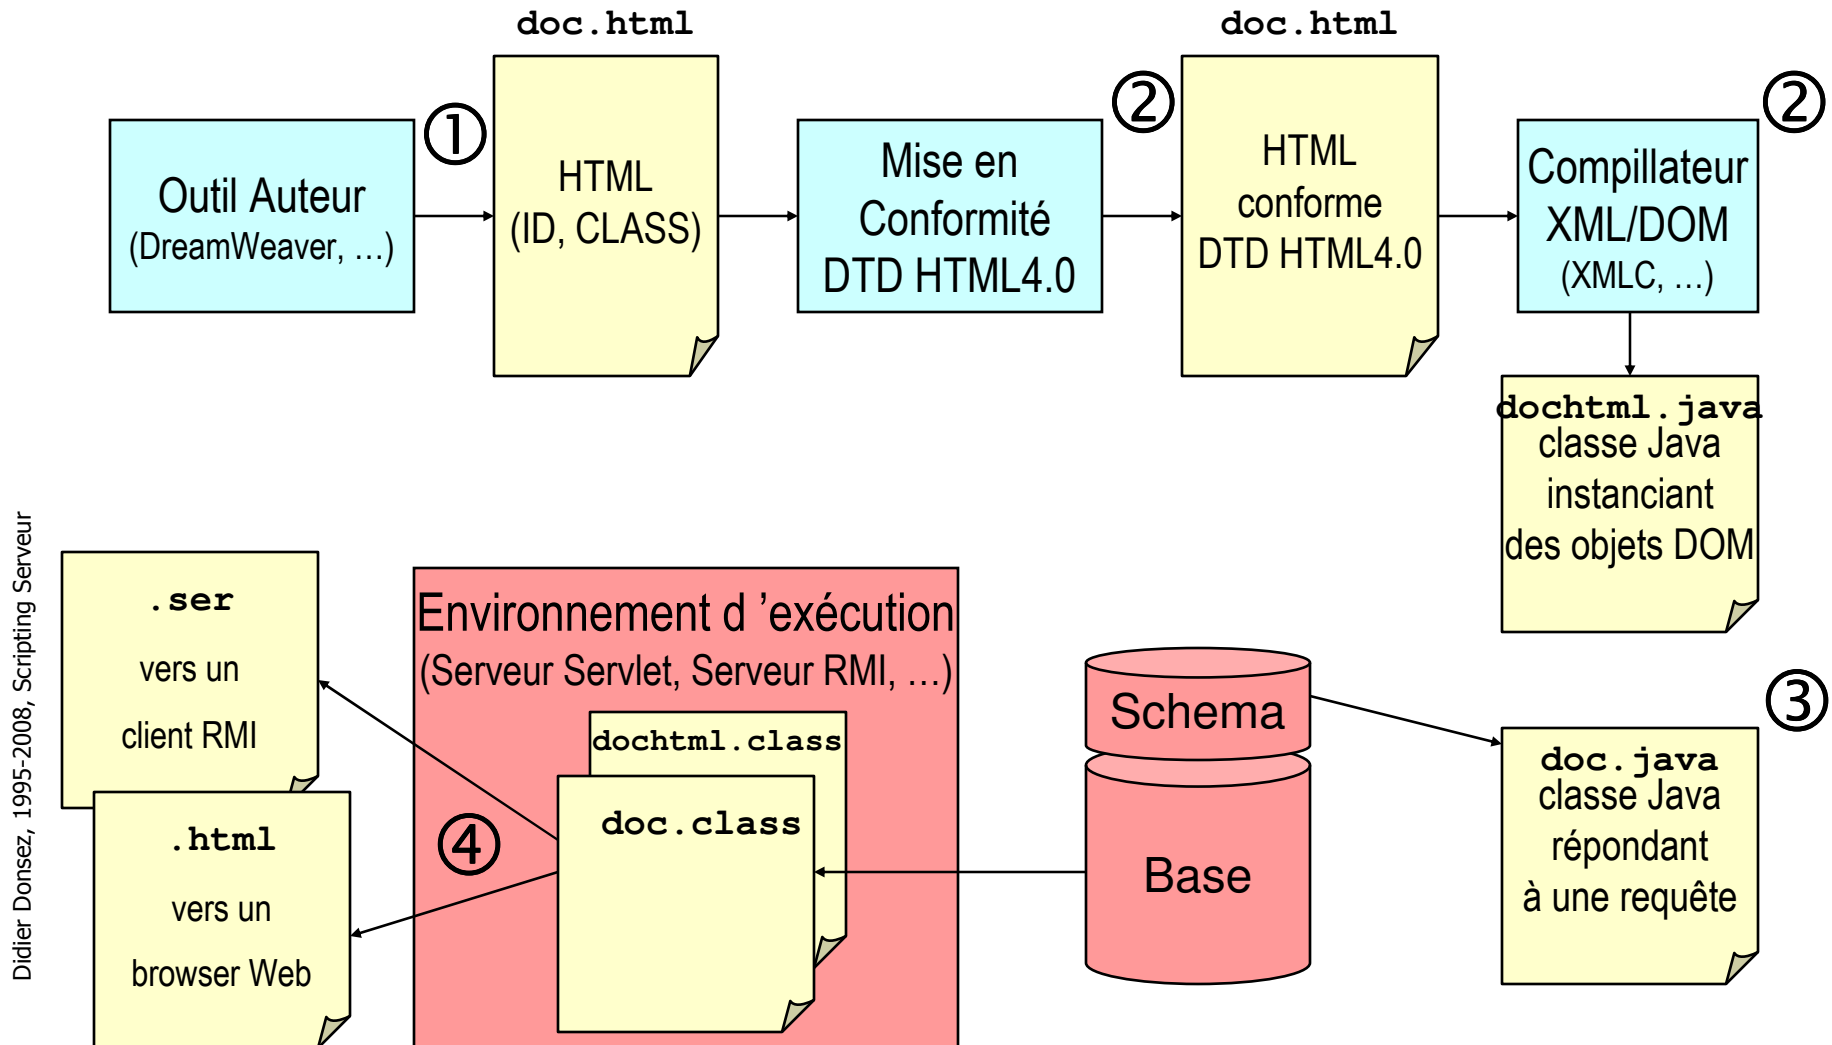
doc.html

doc.html

Outil Auteur
(DreamWeaver, ...)

①

HTML
(ID, CLASS)

Mise en
Conformité
DTD HTML4.0

②

HTML
conforme
DTD HTML4.0

②

Compillateur
XML/DOM
(XMLC, ...)

dochtml.java
classe Java
instanciant
des objets DOM

Didier Donsez, 1995-2008, Scripting Serveur

.ser
vers un
client RMI

.html
vers un
browser Web

Environnement d 'exécution
(Serveur Servlet, Serveur RMI, ...)

dochtml.class

doc.class

④

Schema

Base

③

doc.java
classe Java
répondant
à une requête